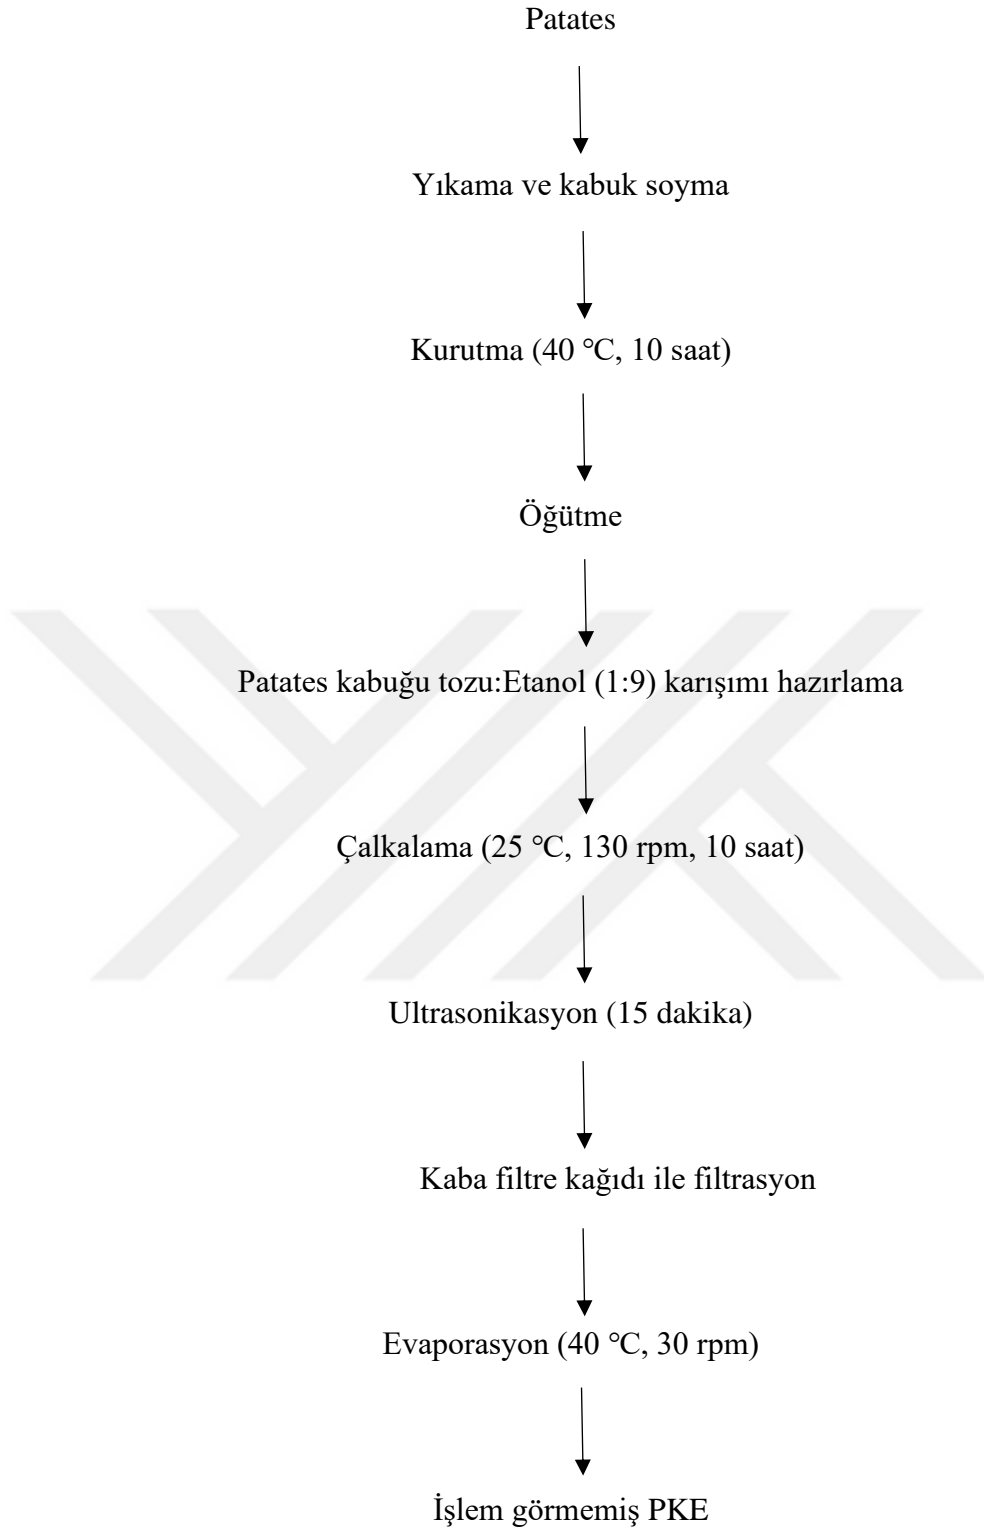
Patates

Yıkama ve kabuk soyma

Kurutma (40 °C, 10 saat)

Öğütme

Patates kabuğu tozu:Etanol (1:9) karışımı hazırlama

Çalkalama (25 °C, 130 rpm, 10 saat)

Ultrasonikasyon (15 dakika)

Kaba filtre kağıdı ile filtrasyon

Evaporasyon (40 °C, 30 rpm)

İşlem görmemiş PKE